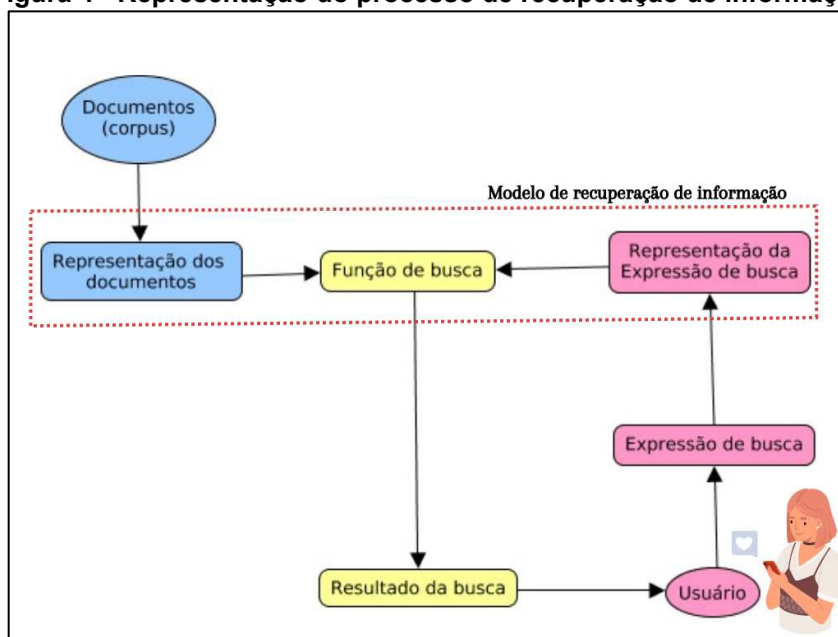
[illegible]igura 1 - Representação do processo de recuperação de informaç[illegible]

Documentos (corpus)

Modelo de recuperação de informação

Representação dos documentos

Função de busca

Representação da Expressão de busca

Expressão de busca

Resultado da busca

Usuário